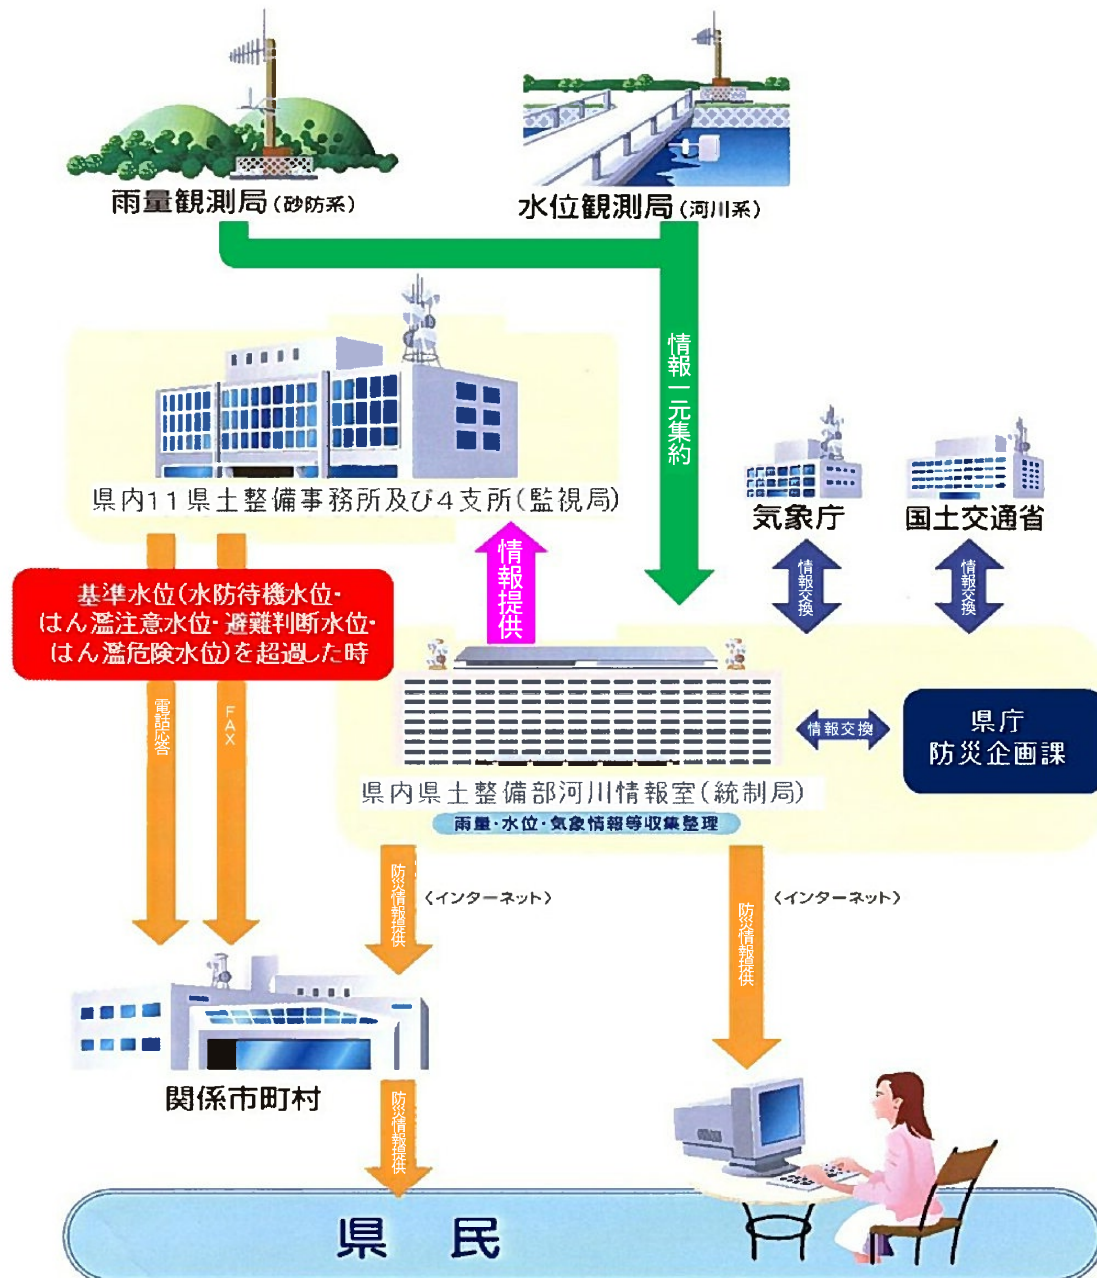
雨量観測局（砂防系）

水位観測局（河川系）

情報一元集約

県内11県土整備事務所及び4支所（監視局）

気象庁

国土交通省

基準水位（水防待機水位・はん濫注意水位・避難判断水位・はん濫危険水位）を超過した時

情報提供

情報交換

情報交換

電話応答

FAX

情報交換

県庁
防災企画課

県内県土整備部河川情報室（統制局）

雨量・水位・気象情報等収集整理

防災情報提供

（インターネット）

（インターネット）

防災情報提供

関係市町村

防災情報提供

県　民